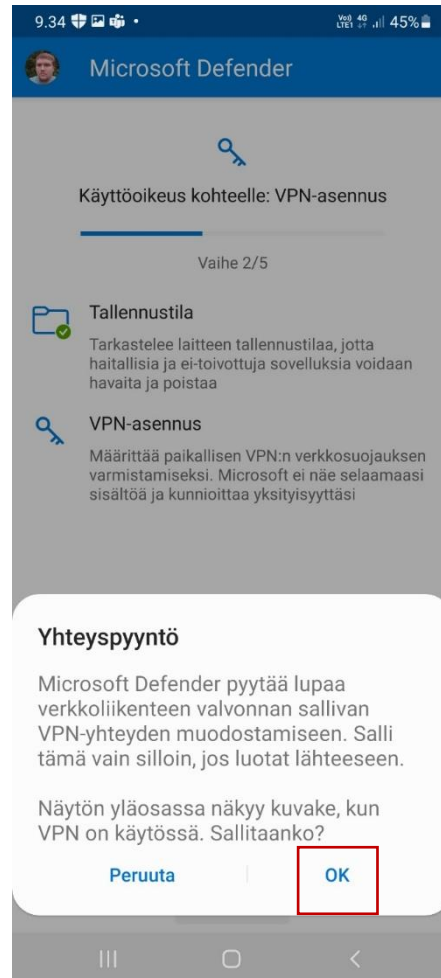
9.34

Vo) 4G LTE1 45%

Microsoft Defender

Käyttöoikeus kohteelle: VPN-asennus

Vaihe 2/5

Tallennustila

Tarkastelee laitteen tallennustilaa, jotta haitallisia ja ei-toivottuja sovelluksia voidaan havaita ja poistaa

VPN-asennus

Määrittää paikallisen VPN:n verkkosuojauksen varmistamiseksi. Microsoft ei näe selaamaasi sisältöä ja kunnioittaa yksityisyyttäsi

Yhteyspyyntö

Microsoft Defender pyytää lupaa verkkoliikenteen valvonnan sallivan VPN-yhteyden muodostamiseen. Salli tämä vain silloin, jos luotat lähteeseen.

Näytön yläosassa näkyy kuvake, kun VPN on käytössä. Sallitaanko?

Peruuta

OK